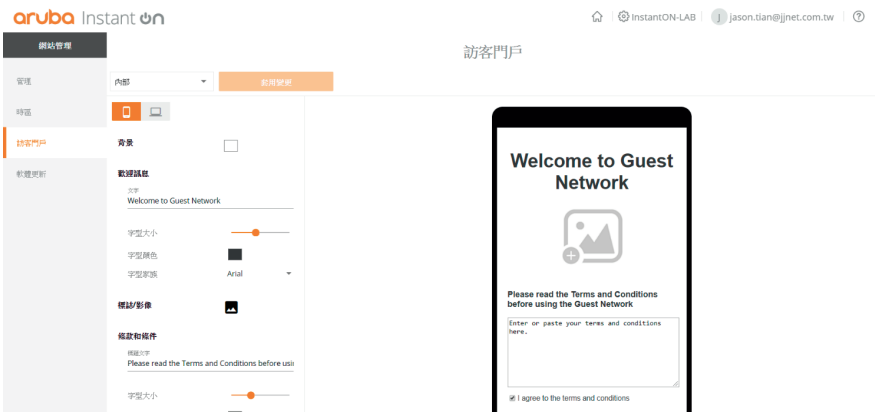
aruba Instant On

InstantON-LAB | J jason.tian@jjnet.com.tw | ?

網站管理

訪客門戶

管理

時區

訪客門戶

軟體更新

內部

套用變更

背景

歡迎訊息

文字
Welcome to Guest Network

字型大小

字型顏色

字型家族 Arial

標誌/影像

條款和條件

標題文字
Please read the Terms and Conditions before usi

字型大小

Welcome to Guest Network

Please read the Terms and Conditions before using the Guest Network

Enter or paste your terms and conditions here.

I agree to the terms and conditions